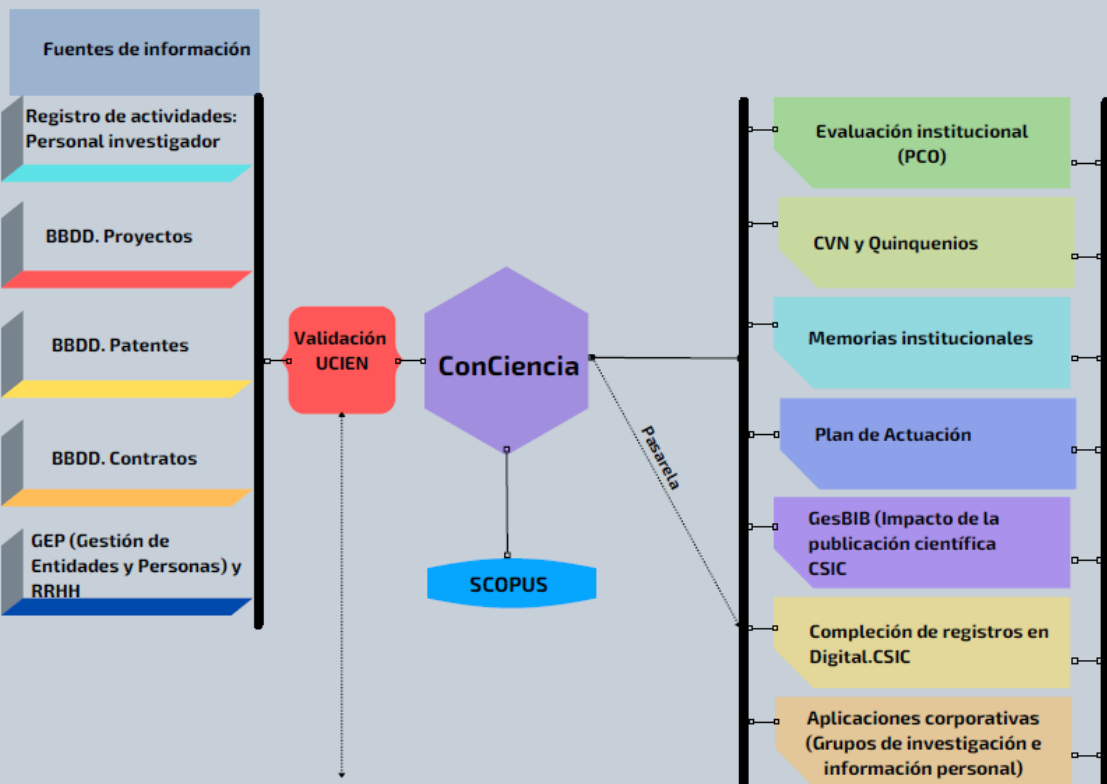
Fuentes de información

Registro de actividades: Personal investigador

BBDD. Proyectos

BBDD. Patentes

BBDD. Contratos

GEP (Gestión de Entidades y Personas) y RRHH

Validación UCIEN

ConCiencia

SCOPUS

Pasarela

Evaluación institucional (PCO)

CVN y Quinquenios

Memorias institucionales

Plan de Actuación

GesBIB (Impacto de la publicación científica CSIC

Compleción de registros en Digital.CSIC

Aplicaciones corporativas (Grupos de investigación e información personal)